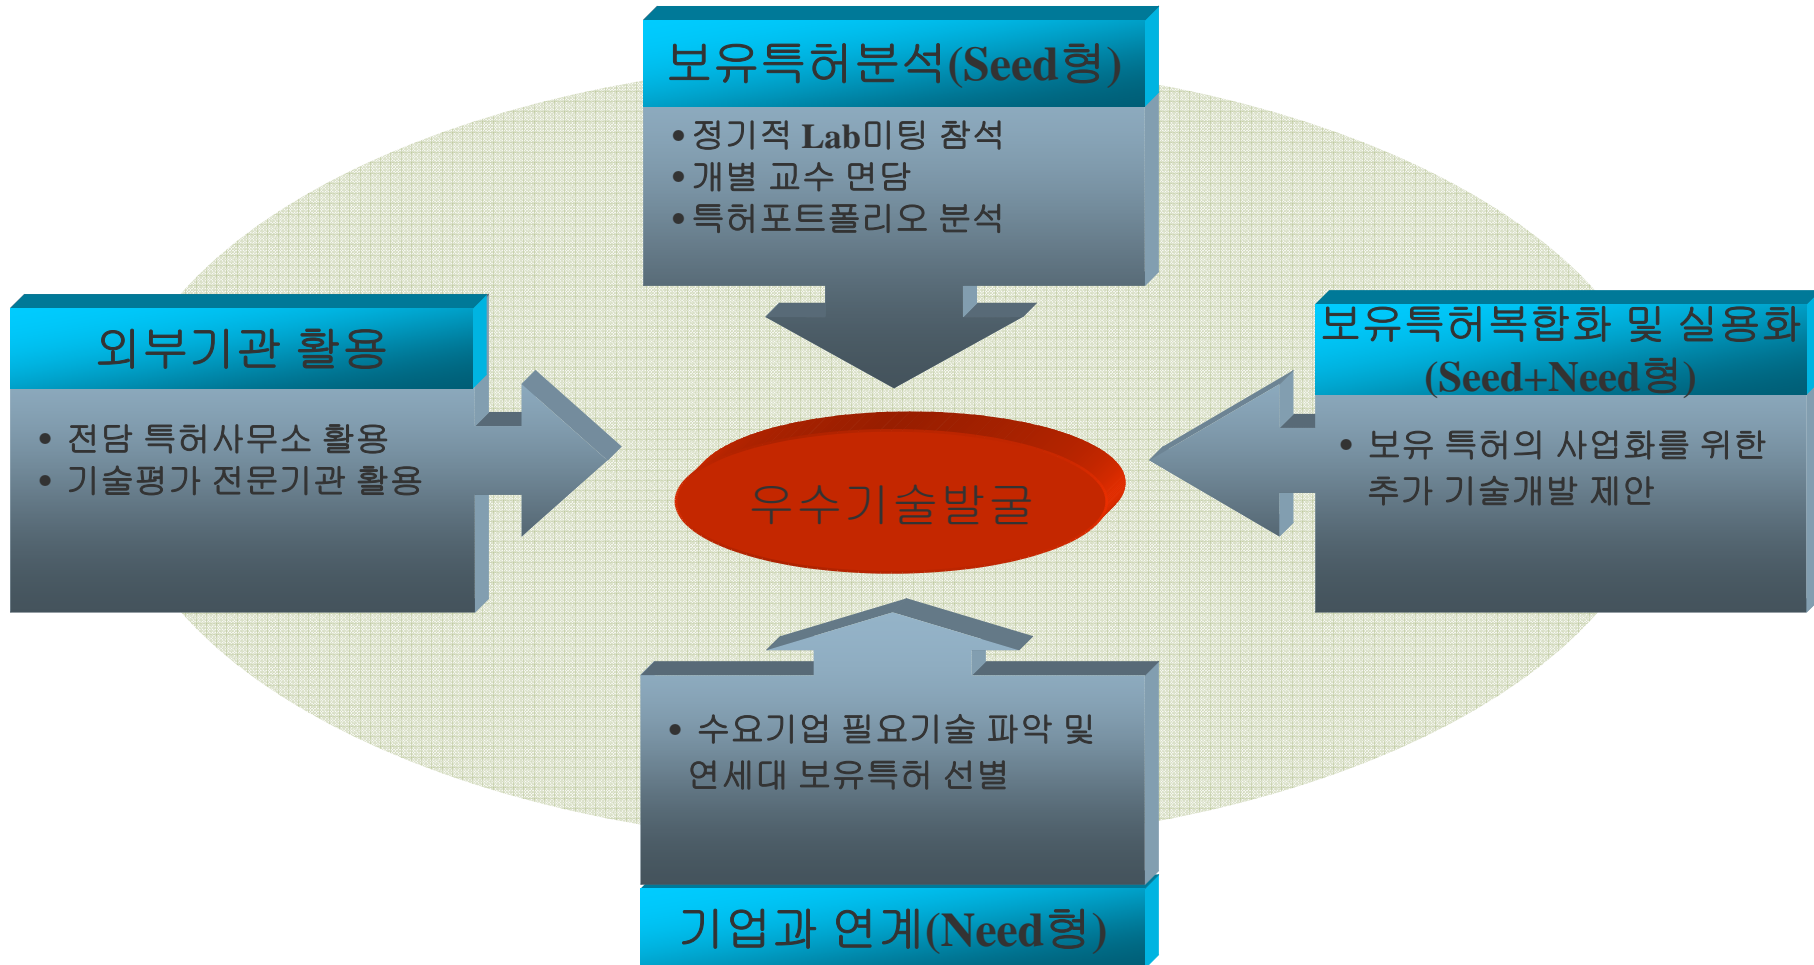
보유특허분석(Seed형)

• 정기적 Lab미팅 참석
• 개별 교수 면담
• 특허포트폴리오 분석

외부기관 활용

• 전담 특허사무소 활용
• 기술평가 전문기관 활용

우수기술발굴

보유특허복합화 및 실용화 (Seed+Need형)

• 보유 특허의 사업화를 위한 추가 기술개발 제안

• 수요기업 필요기술 파악 및 연세대 보유특허 선별

기업과 연계(Need형)